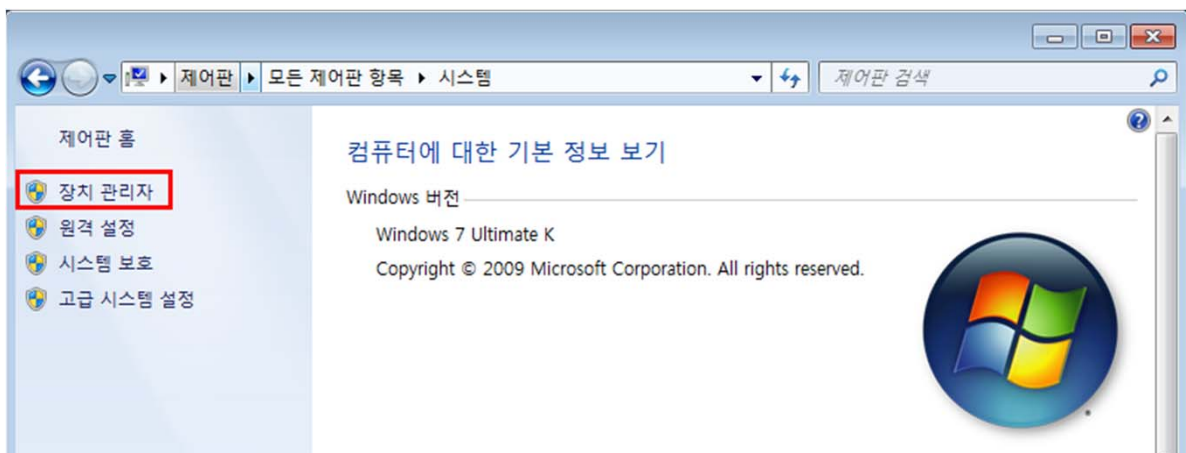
제어판 ▸ 모든 제어판 항목 ▸ 시스템

제어판 검색

제어판 홈

장치 관리자

원격 설정

시스템 보호

고급 시스템 설정

컴퓨터에 대한 기본 정보 보기

Windows 버전

Windows 7 Ultimate K

Copyright © 2009 Microsoft Corporation. All rights reserved.